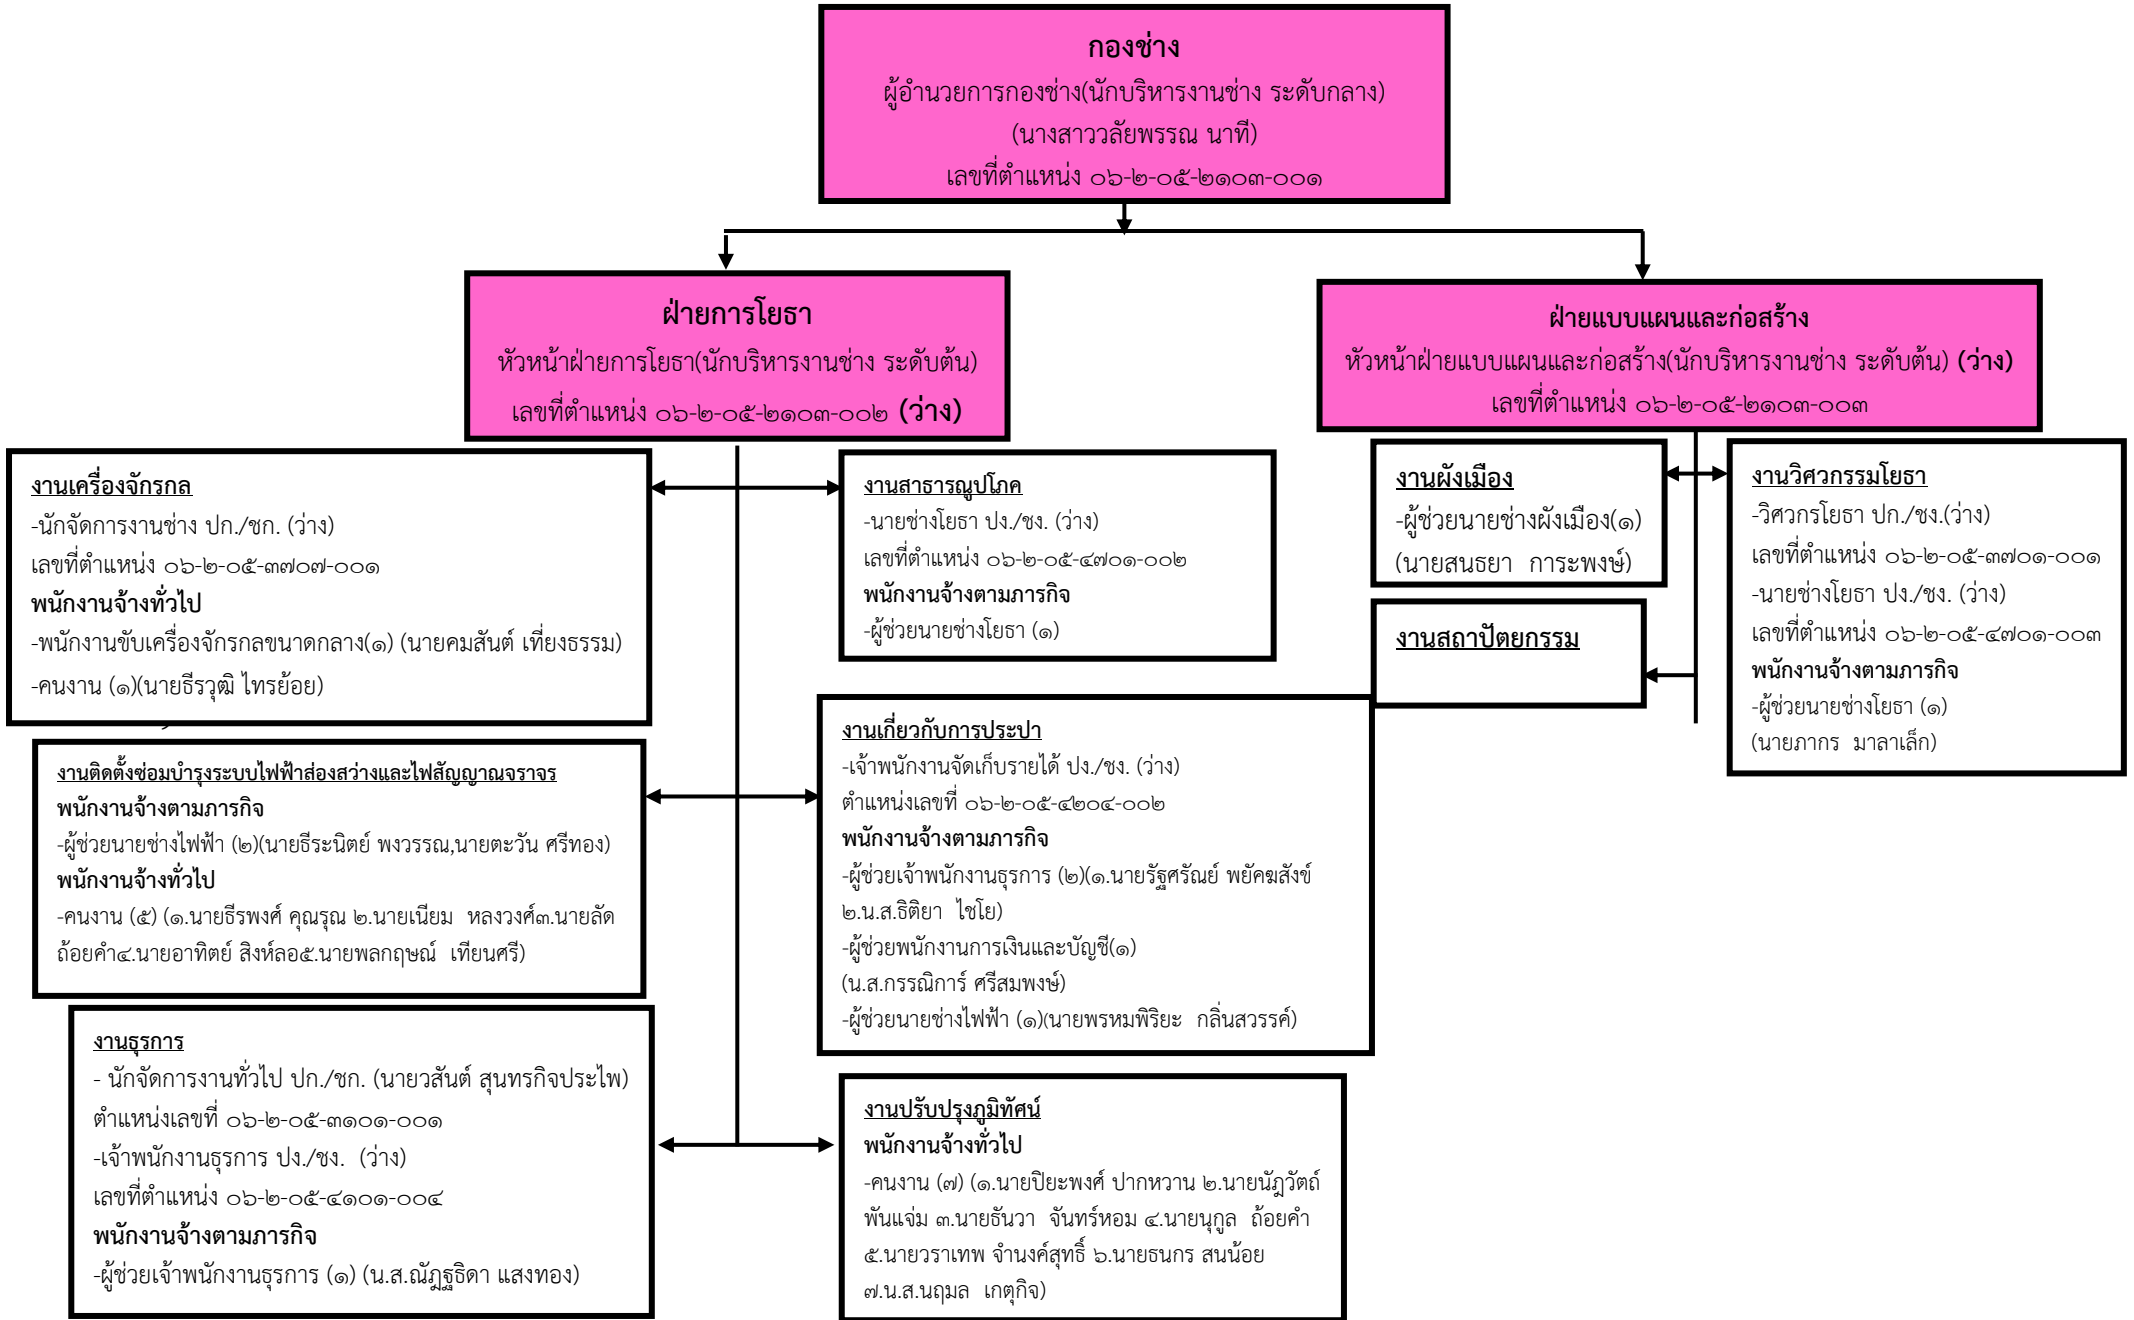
กองช่าง
ผู้อำนวยการกองช่าง(นักบริหารงานช่าง ระดับกลาง)
(นางสาววลัยพรรณ นาที)
เลขที่ตำแหน่ง ๐๖-๒-๐๕-๒๑๐๓-๐๐๑

ฝ่ายการโยธา
หัวหน้าฝ่ายการโยธา(นักบริหารงานช่าง ระดับต้น)
เลขที่ตำแหน่ง ๐๖-๒-๐๕-๒๑๐๓-๐๐๒ (ว่าง)

ฝ่ายแบบแผนและก่อสร้าง
หัวหน้าฝ่ายแบบแผนและก่อสร้าง(นักบริหารงานช่าง ระดับต้น) (ว่าง)
เลขที่ตำแหน่ง ๐๖-๒-๐๕-๒๑๐๓-๐๐๓

งานเครื่องจักรกล
-นักจัดการงานช่าง ปก./ชก. (ว่าง)
เลขที่ตำแหน่ง ๐๖-๒-๐๕-๓๗๐๗-๐๐๑
พนักงานจ้างทั่วไป
-พนักงานขับเครื่องจักรกลขนาดกลาง(๑) (นายคมสันต์ เที่ยงธรรม)
-คนงาน (๑)(นายธีรวุฒิ ไทรย้อย)

งานสาธารณูปโภค
-นายช่างโยธา ปง./ชง. (ว่าง)
เลขที่ตำแหน่ง ๐๖-๒-๐๕-๔๗๐๑-๐๐๒
พนักงานจ้างตามภารกิจ
-ผู้ช่วยนายช่างโยธา (๑)

งานผังเมือง
-ผู้ช่วยนายช่างผังเมือง(๑)
(นายสนธยา การะพงษ์)

งานวิศวกรรมโยธา
-วิศวกรโยธา ปก./ชง.(ว่าง)
เลขที่ตำแหน่ง ๐๖-๒-๐๕-๓๗๐๑-๐๐๑
-นายช่างโยธา ปง./ชง. (ว่าง)
เลขที่ตำแหน่ง ๐๖-๒-๐๕-๔๗๐๑-๐๐๓
พนักงานจ้างตามภารกิจ
-ผู้ช่วยนายช่างโยธา (๑)
(นายภากร มาลาเล็ก)

งานสถาปัตยกรรม

งานติดตั้งซ่อมบำรุงระบบไฟฟ้าส่องสว่างและไฟสัญญาณจราจร
พนักงานจ้างตามภารกิจ
-ผู้ช่วยนายช่างไฟฟ้า (๒)(นายธีระนิตย์ พงวรรณ,นายตะวัน ศรีทอง)
พนักงานจ้างทั่วไป
-คนงาน (๕) (๑.นายธีรพงศ์ คุณรุณ ๒.นายเนียม หลงวงศ์๓.นายลัด ถ้อยคำ๔.นายอาทิตย์ สิงห์ลอ๕.นายพลกฤษณ์ เทียนศรี)

งานเกี่ยวกับการประปา
-เจ้าพนักงานจัดเก็บรายได้ ปง./ชง. (ว่าง)
ตำแหน่งเลขที่ ๐๖-๒-๐๕-๔๒๐๔-๐๐๒
พนักงานจ้างตามภารกิจ
-ผู้ช่วยเจ้าพนักงานธุรการ (๒)(๑.นายรัฐศรัณย์ พยัคฆสังข์ ๒.น.ส.ธิติยา ไชโย)
-ผู้ช่วยพนักงานการเงินและบัญชี(๑)
(น.ส.กรรณิการ์ ศรีสมพงษ์)
-ผู้ช่วยนายช่างไฟฟ้า (๑)(นายพรหมพิริยะ กลิ่นสวรรค์)

งานธุรการ
- นักจัดการงานทั่วไป ปก./ชก. (นายวสันต์ สุนทรกิจประไพ)
ตำแหน่งเลขที่ ๐๖-๒-๐๕-๓๑๐๑-๐๐๑
-เจ้าพนักงานธุรการ ปง./ชง. (ว่าง)
เลขที่ตำแหน่ง ๐๖-๒-๐๕-๔๑๐๑-๐๐๔
พนักงานจ้างตามภารกิจ
-ผู้ช่วยเจ้าพนักงานธุรการ (๑) (น.ส.ณัฏฐธิดา แสงทอง)

งานปรับปรุงภูมิทัศน์
พนักงานจ้างทั่วไป
-คนงาน (๗) (๑.นายปิยะพงศ์ ปากหวาน ๒.นายนัฎวัตถ์ พันแจ่ม ๓.นายธันวา จันทร์หอม ๔.นายนุกูล ถ้อยคำ ๕.นายวราเทพ จำนงค์สุทธิ์ ๖.นายธนกร สนน้อย ๗.น.ส.นฤมล เกตุกิจ)